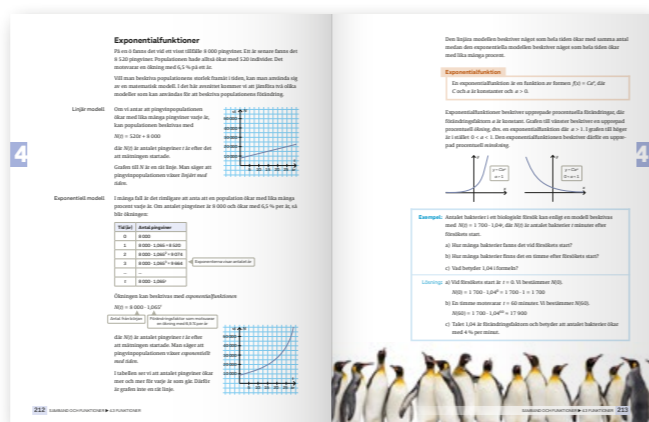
4

Exponentialfunktioner

På en ö fanns det vid ett visst tillfälle 8 000 pingviner. Ett år senare fanns det 8 520 pingviner. Populationen hade alltså ökat med 520 individer. Det motsvarar en ökning med 6,5 % på ett år.

Vill man beskriva populationens utveckling över tiden, kan man använda sig av en matematisk modell. I det här avsnittet kommer vi att jämföra två olika modeller som kan användas för att beskriva populationens förändring.

Linjär modell

Om vi antar att pingvinpopulationen ökar med lika många pingviner varje år, kan populationen beskrivas med

$N(t) = 520t + 8\,000$

där $N(t)$ är antalet pingviner $t$ år efter det att mätningen startade.

Grafen till $N$ är en rät linje. Man säger att pingvinpopulationen växer linjärt med tiden.

Exponentiell modell

I många fall är det rimligare att anta att en population ökar med lika många procent varje år. Om antalet pingviner är 8 000 och ökar med 6,5 % per år, så blir ökningen:

| Tid (år) | Antal pingviner |
|---|---|
| 0 | 8 000 |
| 1 | 8 000 · 1,065 = 8 520 |
| 2 | 8 000 · 1,065² ≈ 9 074 |
| 3 | 8 000 · 1,065³ ≈ 9 664 |
| ... | ... |
| t | 8 000 · 1,065ᵗ |

Exponenten visar antalet år

Ökningen kan beskrivas med exponentialfunktionen

$N(t) = 8\,000 \cdot 1{,}065^t$

Antal från början

Förändringsfaktor som motsvarar en ökning med 6,5 % per år

där $N(t)$ är antalet pingviner $t$ år efter det att mätningen startade. Man säger att pingvinpopulationen växer exponentiellt med tiden.

I tabellen ser vi att antalet pingviner ökar mer och mer för varje år som går. Därför är grafen inte en rät linje.

212 SAMBAND OCH FUNKTIONER • 4.3 FUNKTIONER

Den linjära modellen beskriver något som hela tiden ökar med samma antal medan den exponentiella modellen beskriver något som hela tiden ökar med lika många procent.

Exponentialfunktion

En exponentialfunktion är en funktion av formen $f(x) = Ca^x$, där $C$ och $a$ är konstanter och $a > 0$.

Exponentialfunktioner beskriver upprepade procentuella förändringar, där förändringsfaktorn $a$ är konstant. Grafen till växer beskriver en upprepad procentuell ökning, dvs. en exponentialfunktion där $a > 1$. I grafen till höger är i stället $0 < a < 1$. Den exponentialfunktionen beskriver därför en upprepad procentuell minskning.

$y = Ca^x$
$a > 1$

$y = Ca^x$
$0 < a < 1$

Exempel: Antalet bakterier i ett biologiskt försök kan enligt en modell beskrivas med $N(t) = 1\,700 \cdot 1{,}04^t$, där $N(t)$ är antalet bakterier $t$ minuter efter försökets start.

a) Hur många bakterier fanns det vid försökets start?
b) Hur många bakterier finns det en timme efter försökets start?
c) Vad betyder 1,04 i formeln?

Lösning: a) Vid försökets start är $t = 0$. Vi bestämmer $N(0)$.
$N(0) = 1\,700 \cdot 1{,}04^0 = 1\,700 \cdot 1 = 1\,700$
b) En timme motsvarar $t = 60$ minuter. Vi bestämmer $N(60)$.
$N(60) = 1\,700 \cdot 1{,}04^{60} \approx 17\,900$
c) Talet 1,04 är förändringsfaktorn och betyder att antalet bakterier ökar med 4 % per minut.

4

SAMBAND OCH FUNKTIONER • 4.3 FUNKTIONER 213